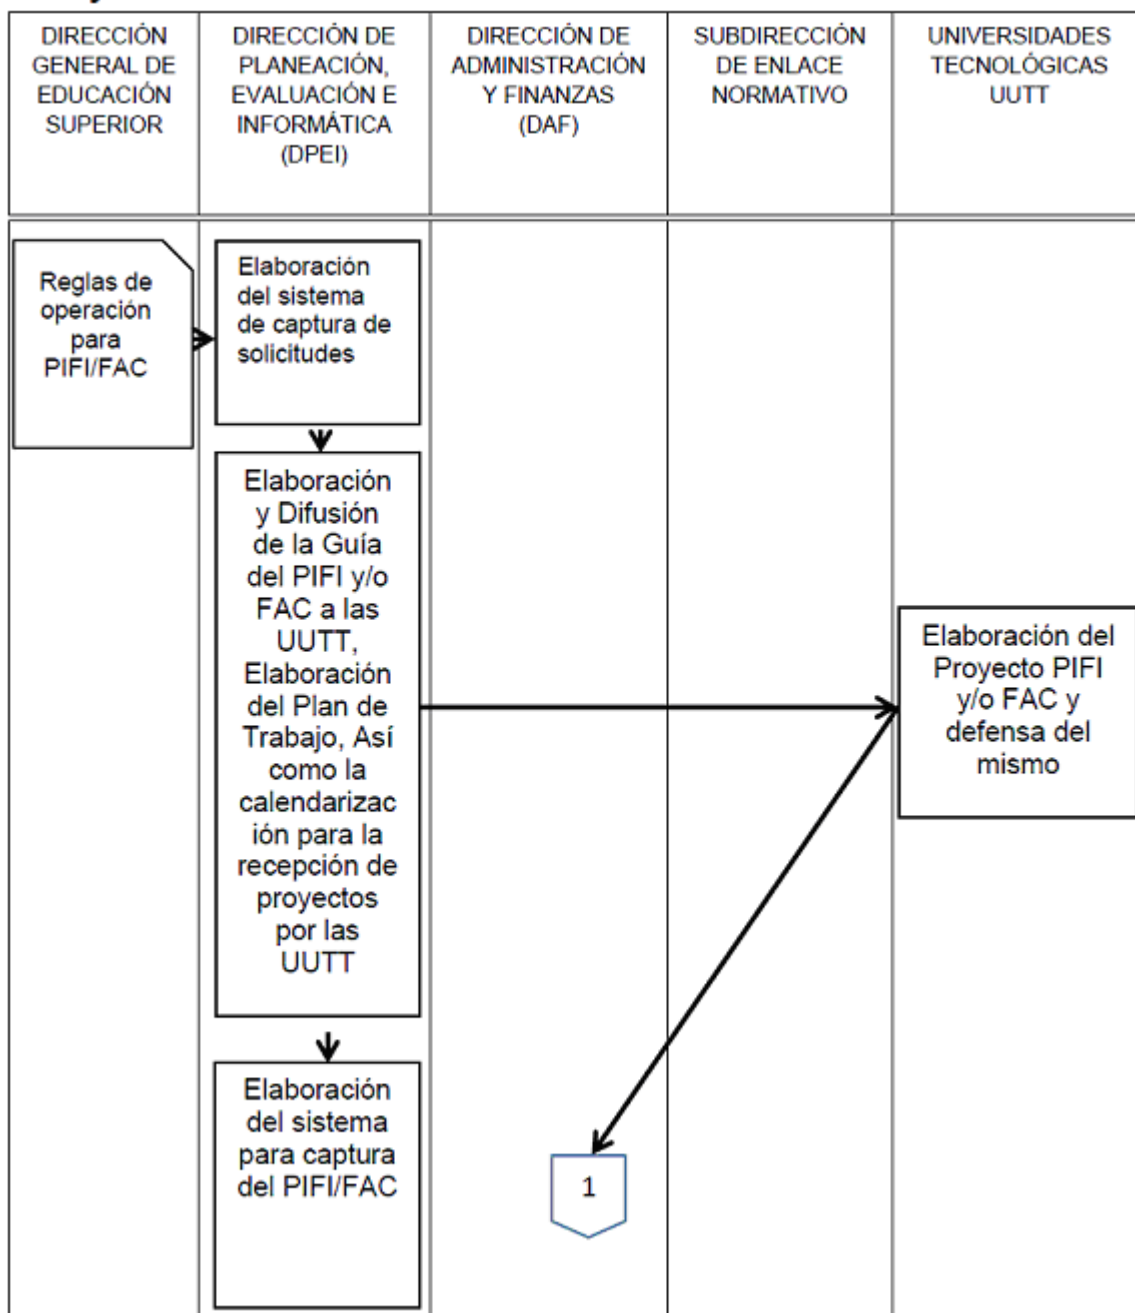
| DIRECCIÓN GENERAL DE EDUCACIÓN SUPERIOR | DIRECCIÓN DE PLANEACIÓN, EVALUACIÓN E INFORMÁTICA (DPEI) | DIRECCIÓN DE ADMINISTRACIÓN Y FINANZAS (DAF) | SUBDIRECCIÓN DE ENLACE NORMATIVO | UNIVERSIDADES TECNOLÓGICAS UUTT |
|---|---|---|---|---|

Reglas de operación para PIFI/FAC

Elaboración del sistema de captura de solicitudes

Elaboración y Difusión de la Guía del PIFI y/o FAC a las UUTT, Elaboración del Plan de Trabajo, Así como la calendarización para la recepción de proyectos por las UUTT

Elaboración del Proyecto PIFI y/o FAC y defensa del mismo

Elaboración del sistema para captura del PIFI/FAC

1